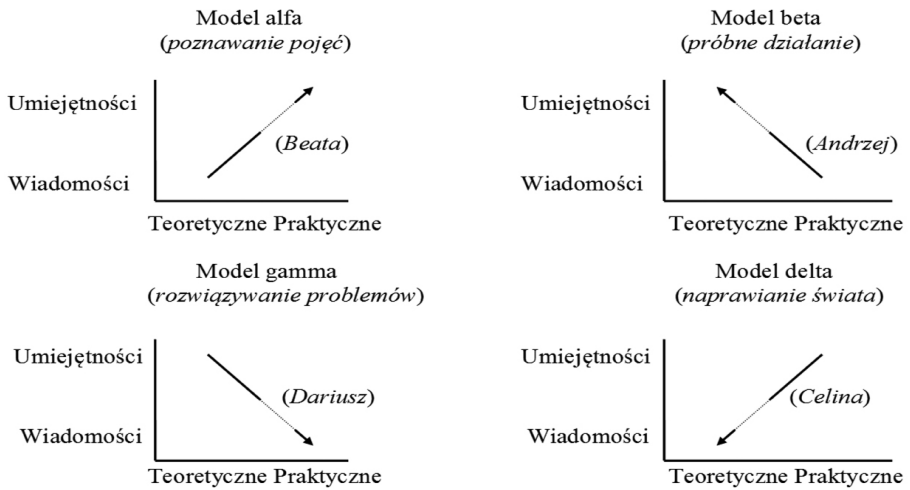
Model alfa
(*poznawanie pojęć*)

Umiejętności

(*Beata*)

Wiadomości

Teoretyczne Praktyczne

Model beta
(*próbne działanie*)

Umiejętności

(*Andrzej*)

Wiadomości

Teoretyczne Praktyczne

Model gamma
(*rozwiązywanie problemów*)

Umiejętności

(*Dariusz*)

Wiadomości

Teoretyczne Praktyczne

Model delta
(*naprawianie świata*)

Umiejętności

(*Celina*)

Wiadomości

Teoretyczne Praktyczne